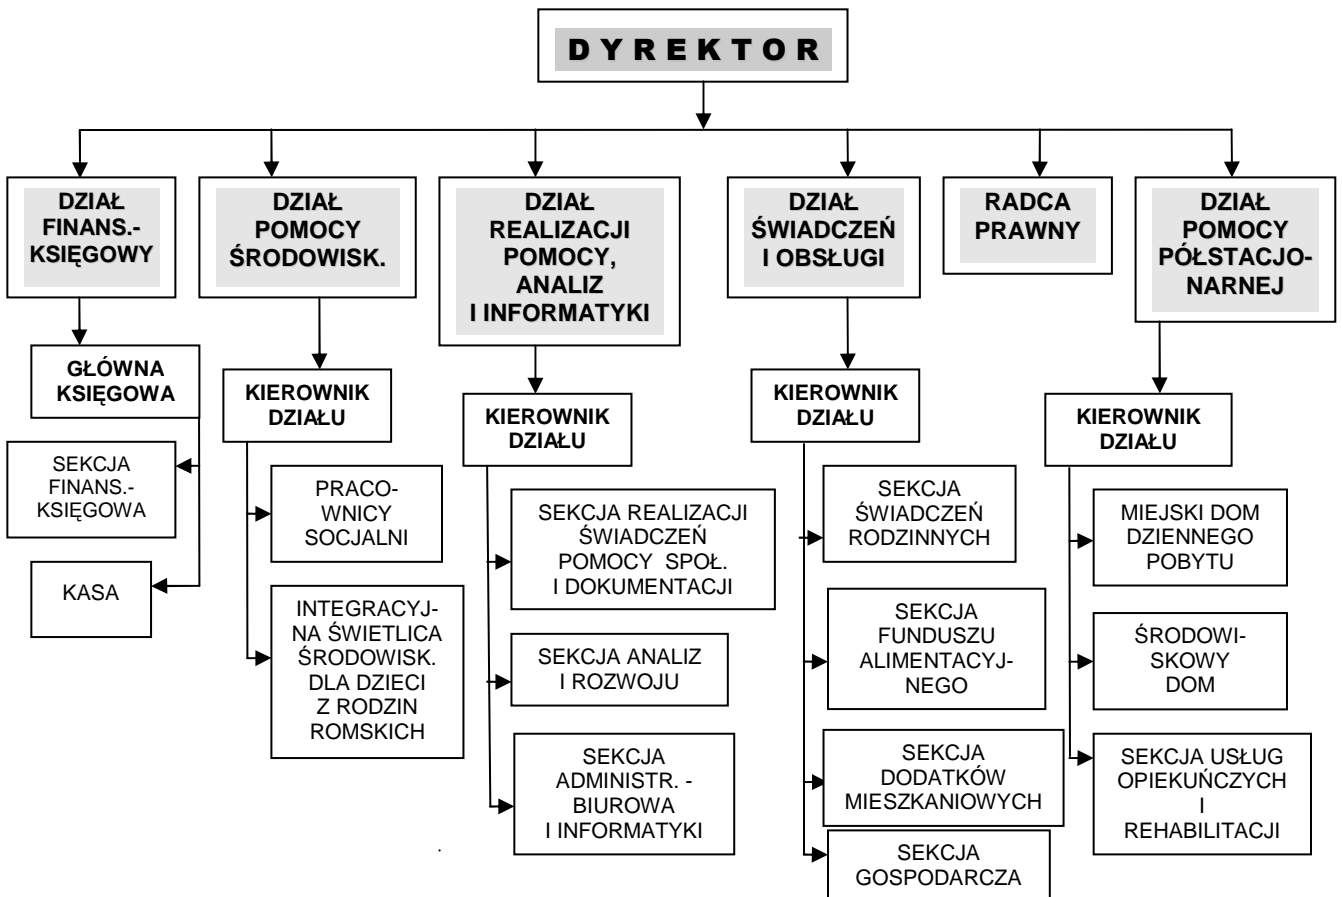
D Y R E K T O R

DZIAŁ FINANS.-KSIĘGOWY

GŁÓWNA KSIĘGOWA

SEKCJA FINANS.-KSIĘGOWA

KASA

DZIAŁ POMOCY ŚRODOWISK.

KIEROWNIK DZIAŁU

PRACOWNICY SOCJALNI

INTEGRACYJNA ŚWIETLICA ŚRODOWISK. DLA DZIECI Z RODZIN ROMSKICH

DZIAŁ REALIZACJI POMOCY, ANALIZ I INFORMATYKI

KIEROWNIK DZIAŁU

SEKCJA REALIZACJI ŚWIADCZEŃ POMOCY SPOŁ. I DOKUMENTACJI

SEKCJA ANALIZ I ROZWOJU

SEKCJA ADMINISTR. - BIUROWA I INFORMATYKI

DZIAŁ ŚWIADCZEŃ I OBSŁUGI

KIEROWNIK DZIAŁU

SEKCJA ŚWIADCZEŃ RODZINNYCH

SEKCJA FUNDUSZU ALIMENTACYJNEGO

SEKCJA DODATKÓW MIESZKANIOWYCH

SEKCJA GOSPODARCZA

RADCA PRAWNY

DZIAŁ POMOCY PÓŁSTACJONARNEJ

KIEROWNIK DZIAŁU

MIEJSKI DOM DZIENNEGO POBYTU

ŚRODOWISKOWY DOM

SEKCJA USŁUG OPIEKUŃCZYCH I REHABILITACJI